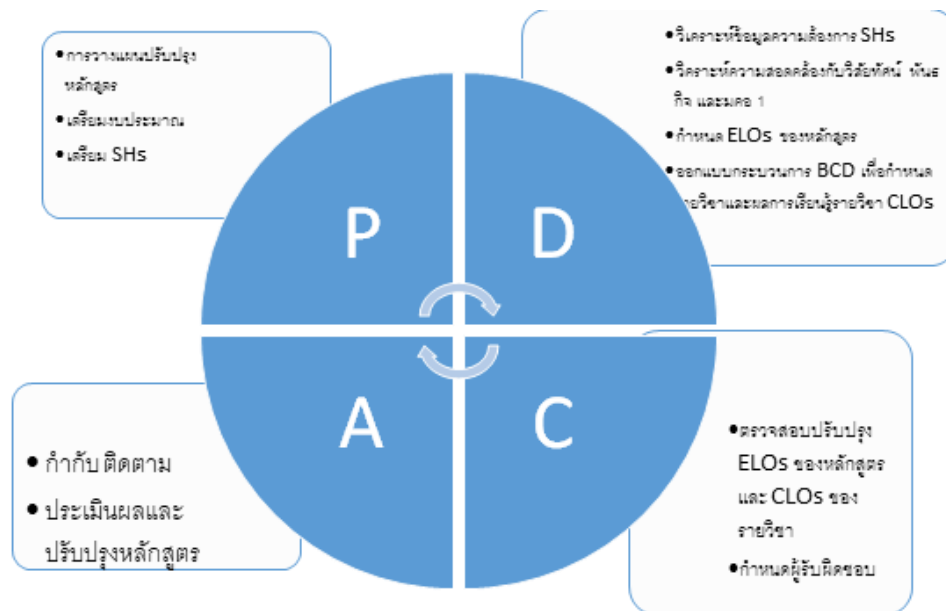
• การวางแผนปรับปรุงหลักสูตร
• เตรียมงบประมาณ
• เตรียม SHs

• วิเคราะห์ข้อมูลความต้องการ SHs
• วิเคราะห์ความสอดคล้องกับวิสัยทัศน์ พันธกิจ และมคอ 1
• กำหนด ELOs ของหลักสูตร
• ออกแบบกระบวนการ BCD เพื่อกำหนดรายวิชาและผลการเรียนรู้รายวิชา CLOs

P

D

A

C

• กำกับ ติดตาม
• ประเมินผลและปรับปรุงหลักสูตร

• ตรวจสอบปรับปรุง ELOs ของหลักสูตร และ CLOs ของรายวิชา
• กำหนดผู้รับผิดชอบ